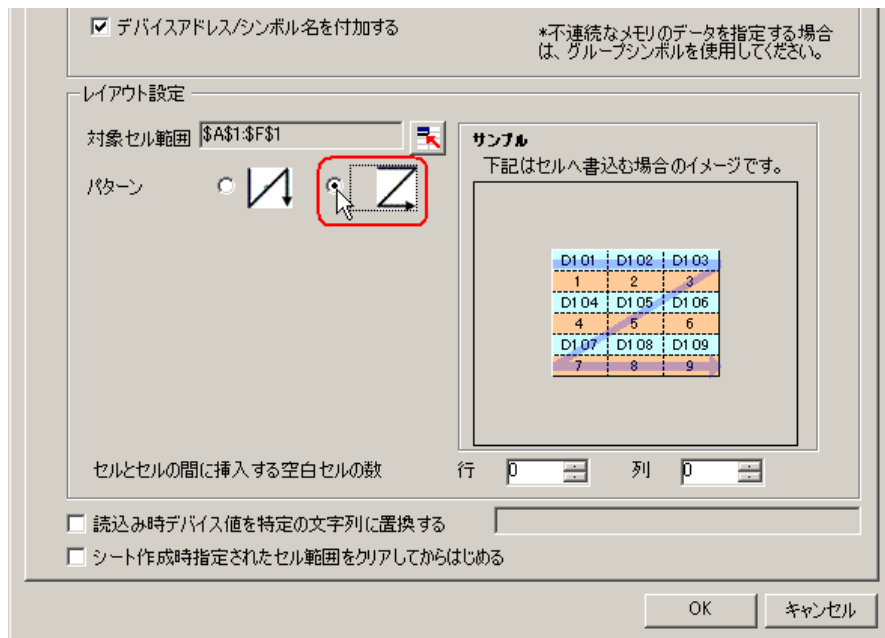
☑ デバイスアドレス/シンボル名を付加する

*不連続なメモリのデータを指定する場合は、グループシンボルを使用してください。

レイアウト設定

対象セル範囲 $A$1:$F$1

パターン

サンプル
下記はセルへ書込む場合のイメージです。

| D101 | D102 | D103 |
|---|---|---|
| 1 | 2 | 3 |
| D104 | D105 | D106 |
| 4 | 5 | 6 |
| D107 | D108 | D109 |
| 7 | 8 | 9 |

セルとセルの間に挿入する空白セルの数 行 0 列 0

☐ 読込み時デバイス値を特定の文字列に置換する

☐ シート作成時指定されたセル範囲をクリアしてからはじめる

OK キャンセル